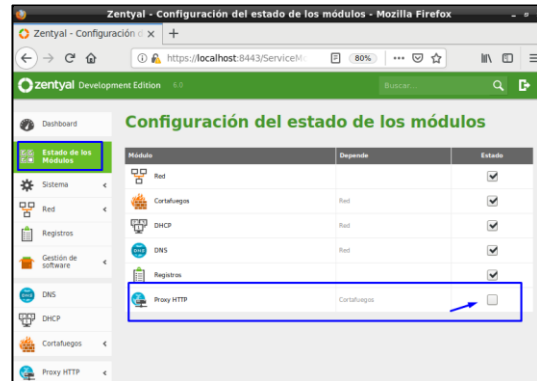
Zentyal - Configuración del estado de los módulos - Mozilla Firefox

Zentyal - Configuración d ×

+

https://localhost:8443/ServiceM

80%

zentyal Development Edition 6.0

Buscar...

Dashboard

Estado de los Módulos

Sistema

Red

Registros

Gestión de software

DNS

DHCP

Cortafuegos

Proxy HTTP

Configuración del estado de los módulos

| Módulo | Depende | Estado |
|---|---|---|
| Red | | ☑ |
| Cortafuegos | Red | ☑ |
| DHCP | Red | ☑ |
| DNS | Red | ☑ |
| Registros | | ☑ |
| Proxy HTTP | Cortafuegos | ☐ |